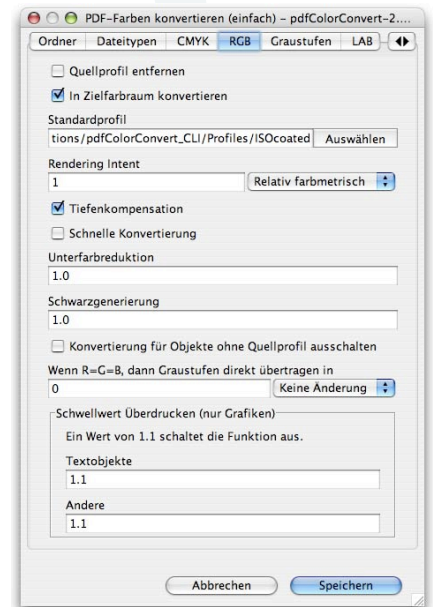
PDF-Farben konvertieren (einfach) – pdfColorConvert-2...

Ordner | Dateitypen | CMYK | RGB | Graustufen | LAB

Quellprofil entfernen

In Zielfarbraum konvertieren

Standardprofil

tions/pdfColorConvert_CLI/Profiles/ISOcoated

Auswählen

Rendering Intent

1

Relativ farbmetrisch

Tiefenkompensation

Schnelle Konvertierung

Unterfarbreduktion

1.0

Schwarzgenerierung

1.0

Konvertierung für Objekte ohne Quellprofil ausschalten

Wenn R=G=B, dann Graustufen direkt übertragen in

0

Keine Änderung

Schwellwert Überdrucken (nur Grafiken)

Ein Wert von 1.1 schaltet die Funktion aus.

Textobjekte

1.1

Andere

1.1

Abbrechen

Speichern